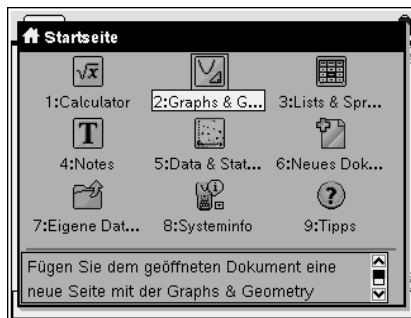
Startseite

1:Calculator
2:Graphs & G...
3:Lists & Spr...
4:Notes
5:Data & Stat...
6:Neues Dok...
7:Eigene Dat...
8:Systeminfo
9:Tipps

Fügen Sie dem geöffneten Dokument eine neue Seite mit der Graphs & Geometry